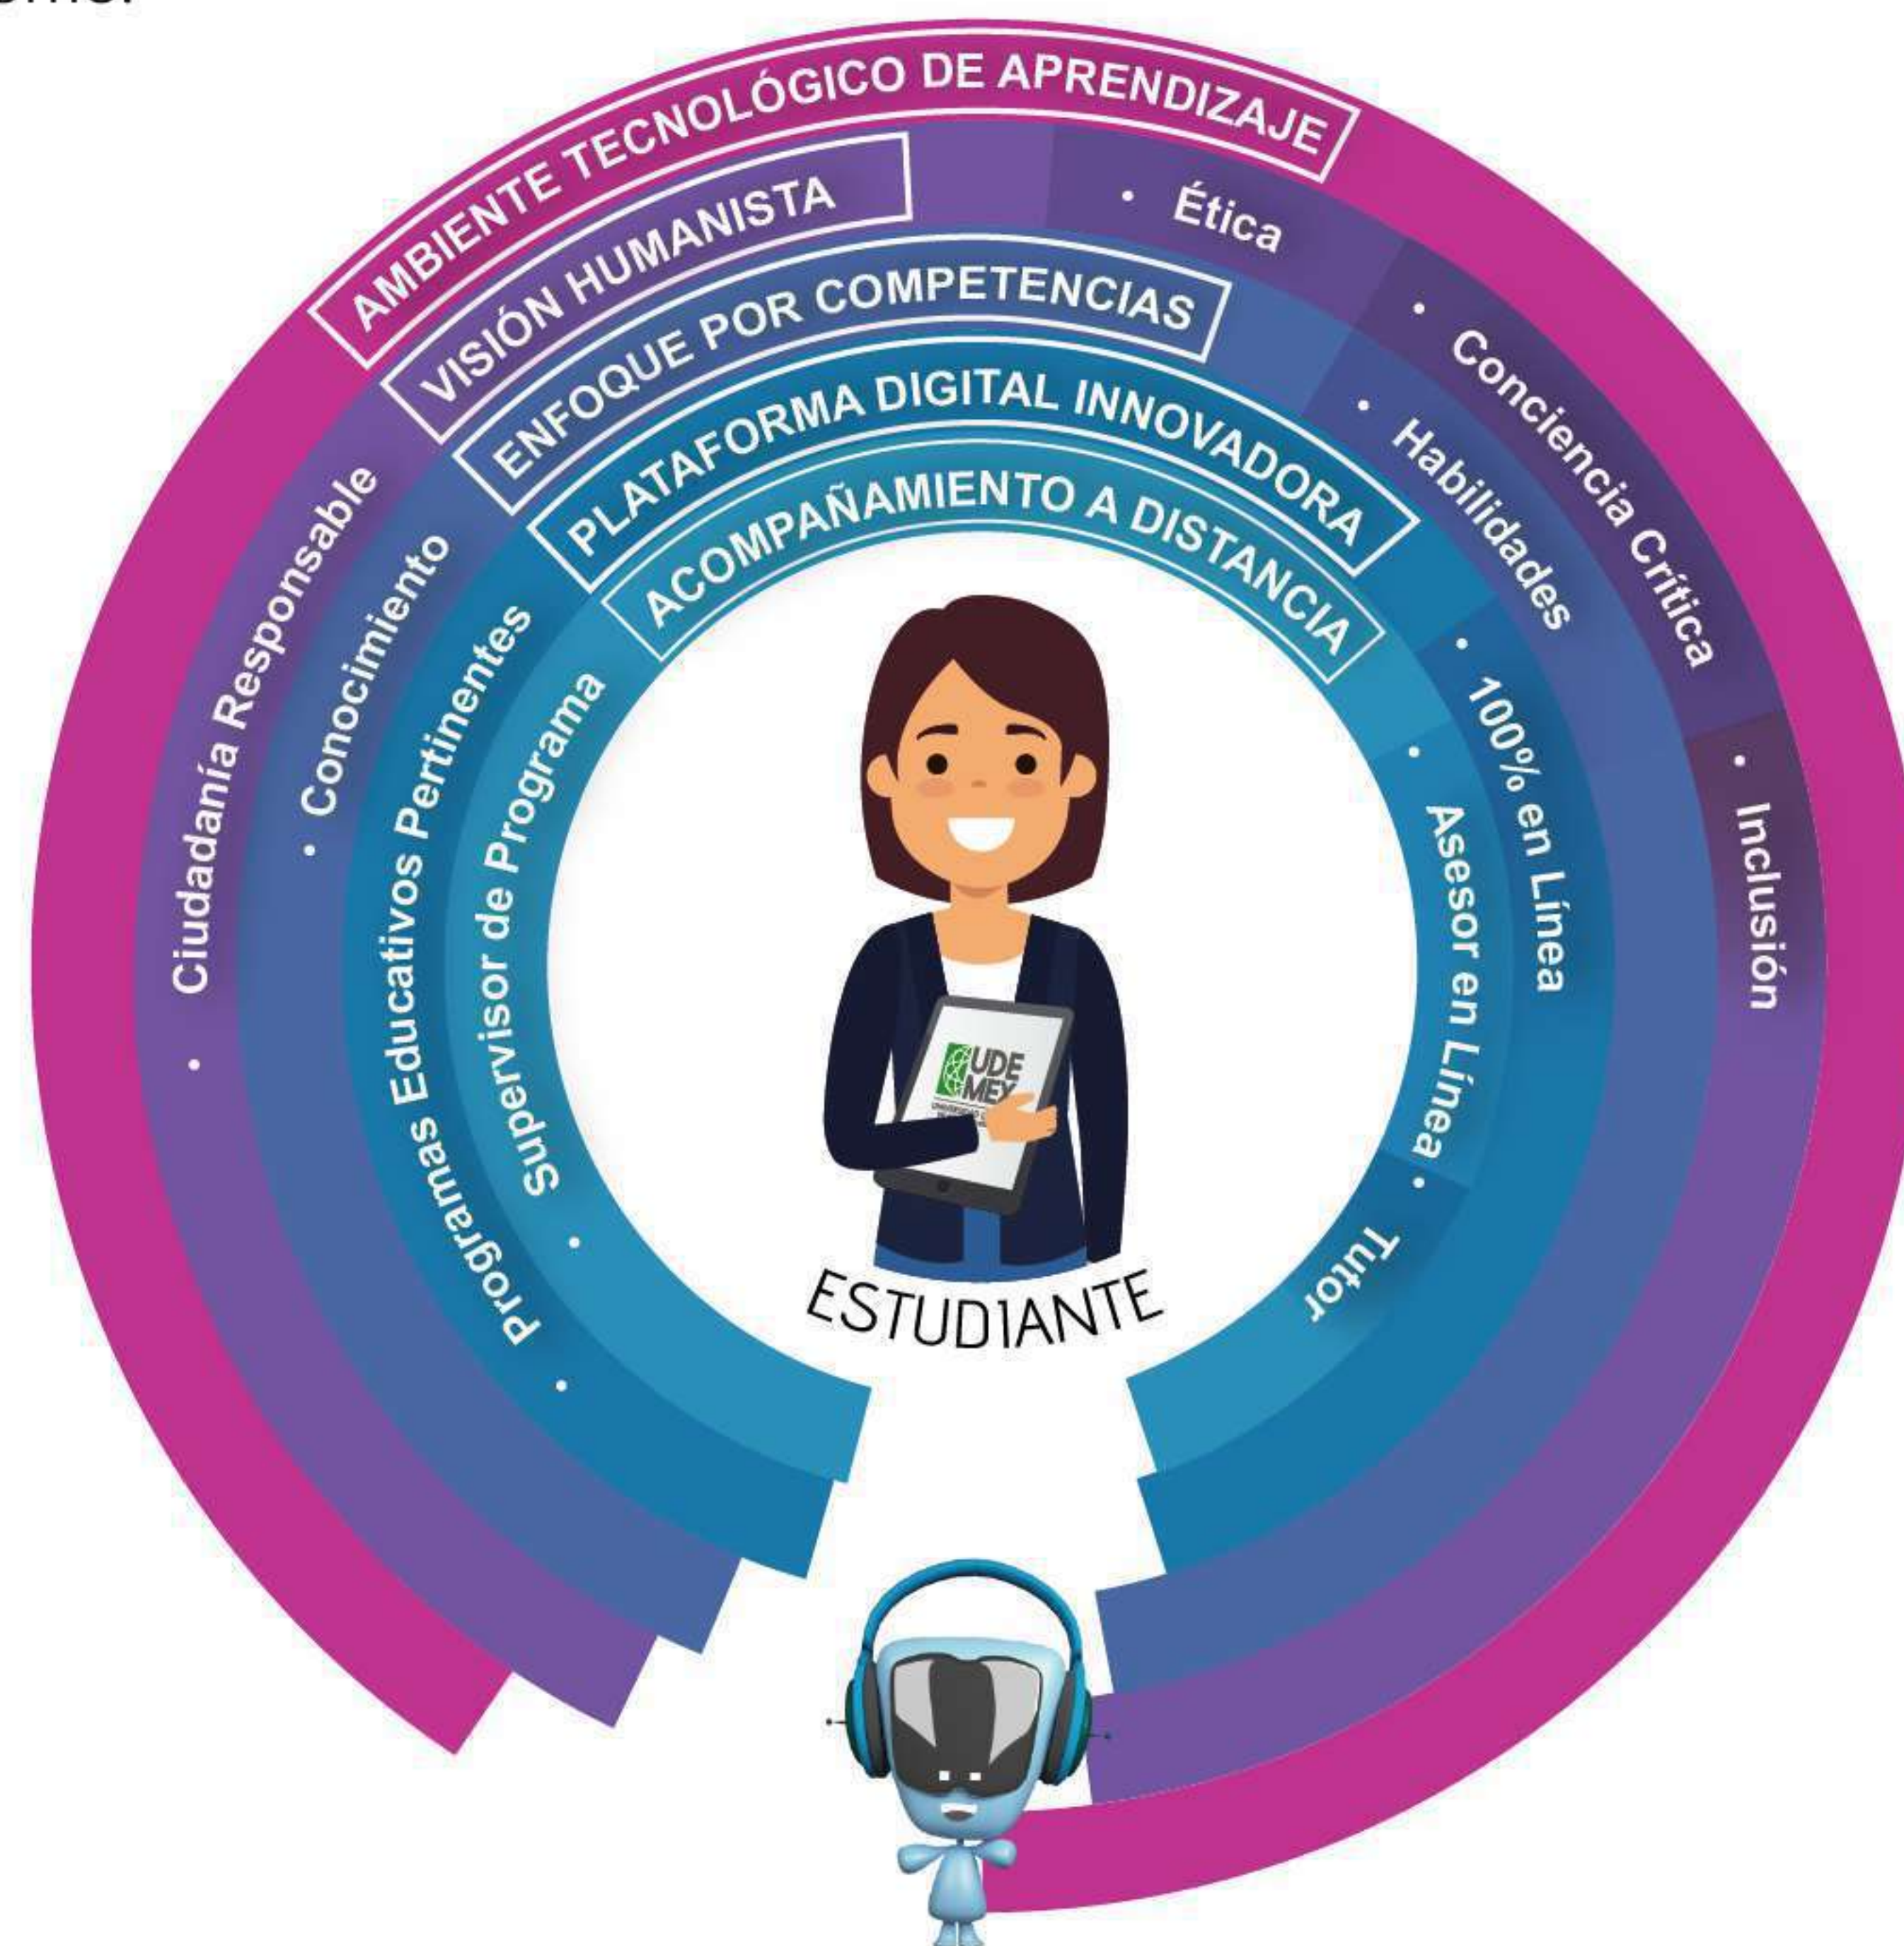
AMBIENTE TECNOLÓGICO DE APRENDIZAJE

VISIÓN HUMANISTA

ENFOQUE POR COMPETENCIAS

PLATAFORMA DIGITAL INNOVADORA

ACOMPAÑAMIENTO A DISTANCIA

• Ciudadanía Responsable

• Conocimiento

• Programas Educativos Pertinentes

• Supervisor de Programa

• Ética

• Conciencia Crítica

• Inclusión

• Habilidades

• 100% en Línea

• Asesor en Línea

• Tutor

UDE MEX

ESTUDIANTE